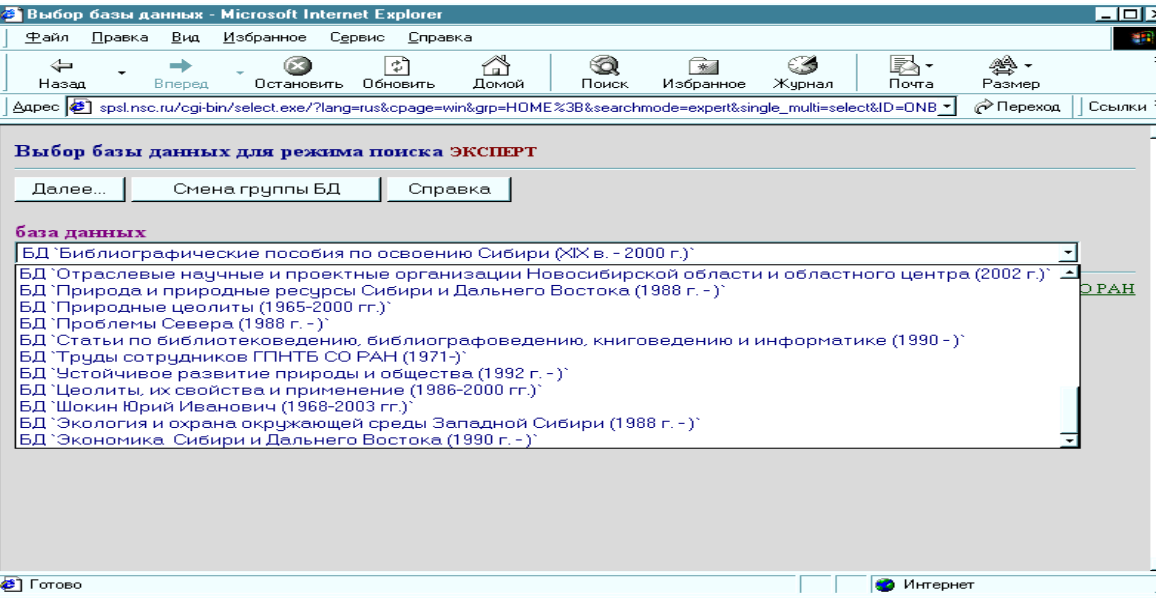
Выбор базы данных - Microsoft Internet Explorer

Файл Правка Вид Избранное Сервис Справка

Назад Вперед Остановить Обновить Домой Поиск Избранное Журнал Почта Размер

Адрес spsl.nsc.ru/cgi-bin/select.exe/?lang=rus&cpage=win&grp=HOME%3B&searchmode=expert&single_multi=select&ID=ONB Переход Ссылки

Выбор базы данных для режима поиска ЭКСПЕРТ

Далее... Смена группы БД Справка

база данных

БД `Библиографические пособия по освоению Сибири (XIX в. - 2000 г.)`

БД `Отраслевые научные и проектные организации Новосибирской области и областного центра (2002 г.)`
БД `Природа и природные ресурсы Сибири и Дальнего Востока (1988 г. - )`
БД `Природные цеолиты (1965-2000 гг.)`
БД `Проблемы Севера (1988 г. - )`
БД `Статьи по библиотековедению, библиографоведению, книговедению и информатике (1990 - )`
БД `Труды сотрудников ГПНТБ СО РАН (1971-)`
БД `Устойчивое развитие природы и общества (1992 г. - )`
БД `Цеолиты, их свойства и применение (1986-2000 гг.)`
БД `Шокин Юрий Иванович (1968-2003 гг.)`
БД `Экология и охрана окружающей среды Западной Сибири (1988 г. - )`
БД `Экономика Сибири и Дальнего Востока (1990 г. - )`

О РАН

Готово

Интернет